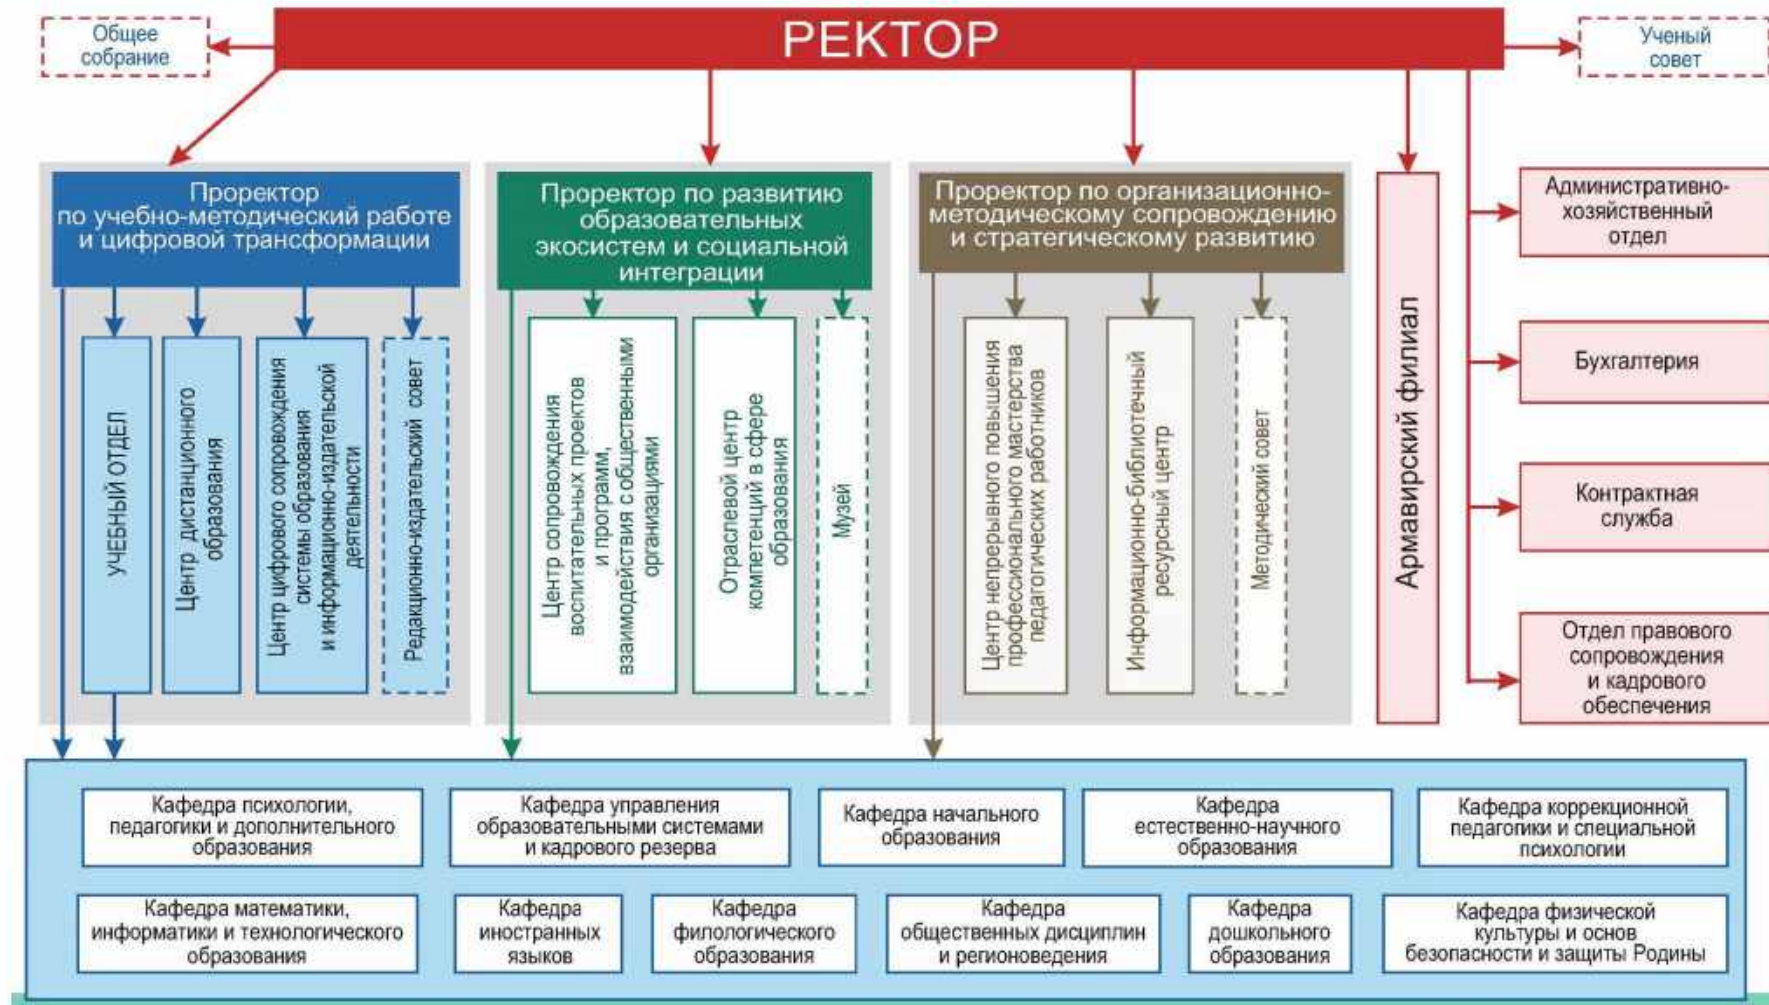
Общее собрание

РЕКТОР

Ученый совет

Проректор по учебно-методический работе и цифровой трансформации

УЧЕБНЫЙ ОТДЕЛ

Центр дистанционного образования

Центр цифрового сопровождения системы образования и информационно-издательской деятельности

Редакционно-издательский совет

Проректор по развитию образовательных экосистем и социальной интеграции

Центр сопровождения воспитательных проектов и программ, взаимодействия с общественными организациями

Отраслевой центр компетенций в сфере образования

Музей

Проректор по организационно-методическому сопровождению и стратегическому развитию

Центр непрерывного повышения профессионального мастерства педагогических работников

Информационно-библиотечный ресурсный центр

Методический совет

Армавирский филиал

Административно-хозяйственный отдел

Бухгалтерия

Контрактная служба

Отдел правового сопровождения и кадрового обеспечения

Кафедра психологии, педагогики и дополнительного образования

Кафедра управления образовательными системами и кадрового резерва

Кафедра начального образования

Кафедра естественно-научного образования

Кафедра коррекционной педагогики и специальной психологии

Кафедра математики, информатики и технологического образования

Кафедра иностранных языков

Кафедра филологического образования

Кафедра общественных дисциплин и регионоведения

Кафедра дошкольного образования

Кафедра физической культуры и основ безопасности и защиты Родины